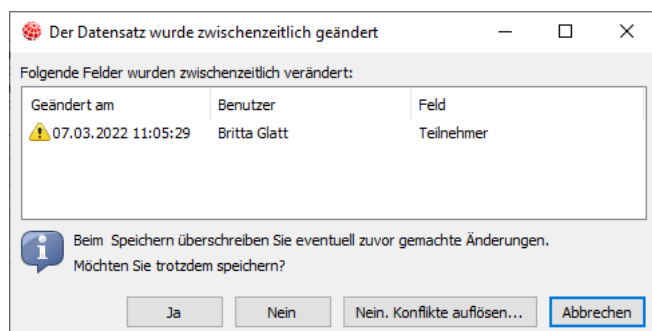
Der Datensatz wurde zwischenzeitlich geändert

Folgende Felder wurden zwischenzeitlich verändert:

| Geändert am | Benutzer | Feld |
|---|---|---|
| 07.03.2022 11:05:29 | Britta Glatt | Teilnehmer |

Beim Speichern überschreiben Sie eventuell zuvor gemachte Änderungen.
Möchten Sie trotzdem speichern?

Ja
Nein
Nein. Konflikte auflösen...
Abbrechen